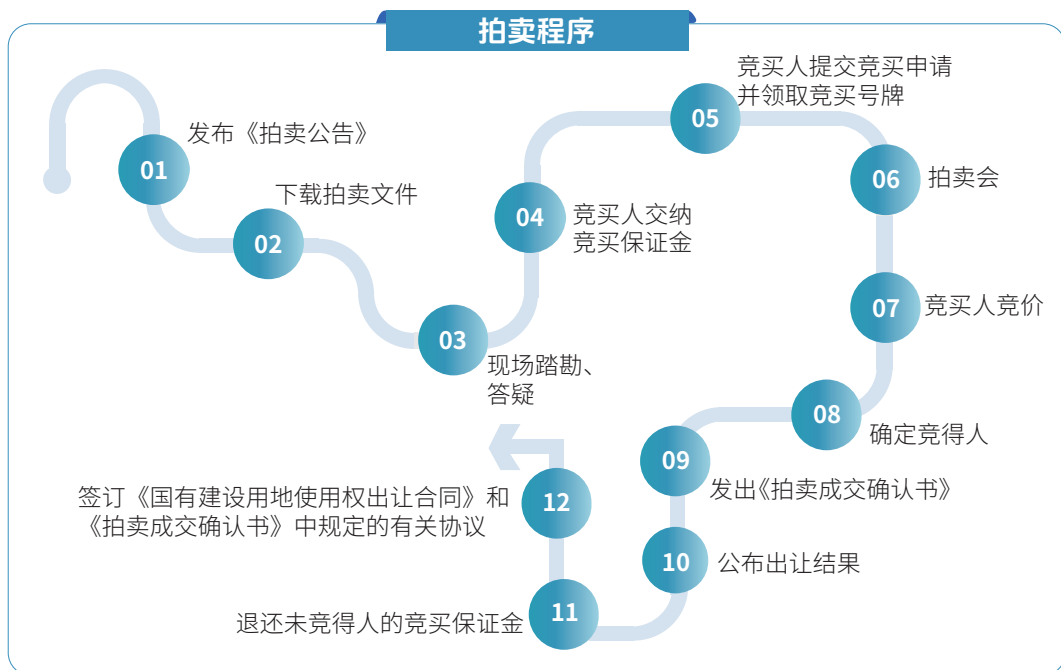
拍卖程序

01 发布《拍卖公告》

02 下载拍卖文件

03 现场踏勘、答疑

04 竞买人交纳竞买保证金

05 竞买人提交竞买申请并领取竞买号牌

06 拍卖会

07 竞买人竞价

08 确定竞得人

09 发出《拍卖成交确认书》

10 公布出让结果

11 退还未竞得人的竞买保证金

12 签订《国有建设用地使用权出让合同》和《拍卖成交确认书》中规定的有关协议